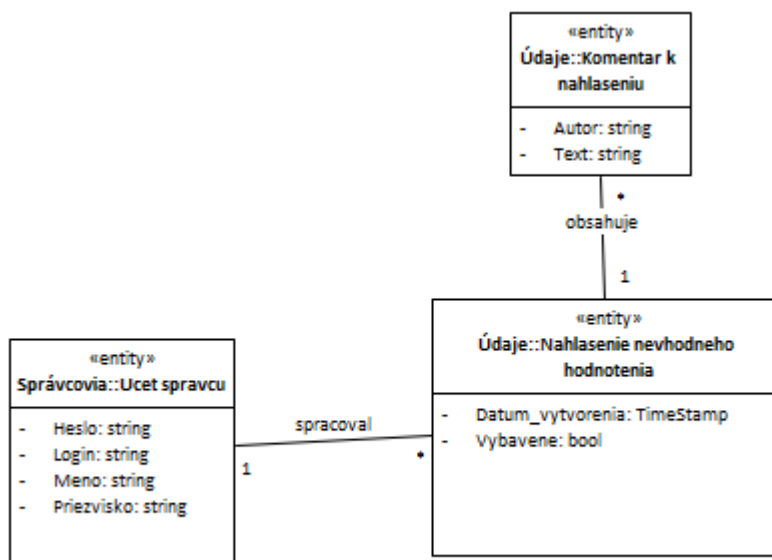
«entity»
Údaje::Komentar k nahlaseniu

- Autor: string
- Text: string

*
obsahuje
1

«entity»
Správcovia::Ucet spravcu

- Heslo: string
- Login: string
- Meno: string
- Priezvisko: string

spracoval
1
*

«entity»
Údaje::Nahlasenie nevhodneho hodnotenia

- Datum_vytvorenia: TimeStamp
- Vybavene: bool